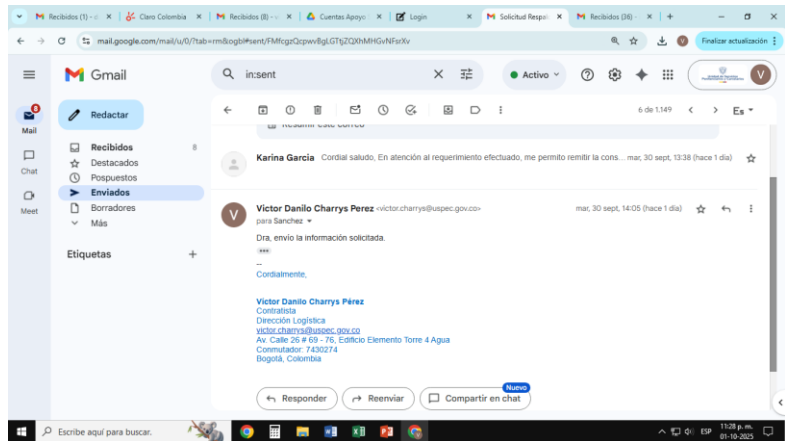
Recibidos (1) - | Claro Colombia | Recibidos (8) - | Cuentas Apoyo | Login | Solicitud Respu | Recibidos (36) - | +

mail.google.com/mail/u/0/?tab=rm&ogbl#sent/FMfcgzQcpwvBgLGTtjZQXhMHGvNFsrXv

Finalizar actualización

Gmail

in:sent

Activo

V

Redactar

Mail
8

Chat

Meet

Recibidos 8
Destacados
Pospuestos
Enviados
Borradores
Más

Etiquetas +

6 de 1.149

Es

Resumir este correo

Karina Garcia Cordial saludo, En atención al requerimiento efectuado, me permito remitir la cons... mar, 30 sept, 13:38 (hace 1 día)

V

Victor Danilo Charrys Perez <victor.charrys@uspec.gov.co>
para Sanchez

mar, 30 sept, 14:05 (hace 1 día)

Dra, envío la información solicitada.

--
Cordialmente,

Victor Danilo Charrys Pérez
Contratista
Dirección Logística
victor.charrys@uspec.gov.co
Av. Calle 26 # 69 - 76, Edificio Elemento Torre 4 Agua
Conmutador: 7430274
Bogotá, Colombia

Responder
Reenviar
Nuevo
Compartir en chat

Escribe aquí para buscar.

ESP
11:28 p. m.
01-10-2025